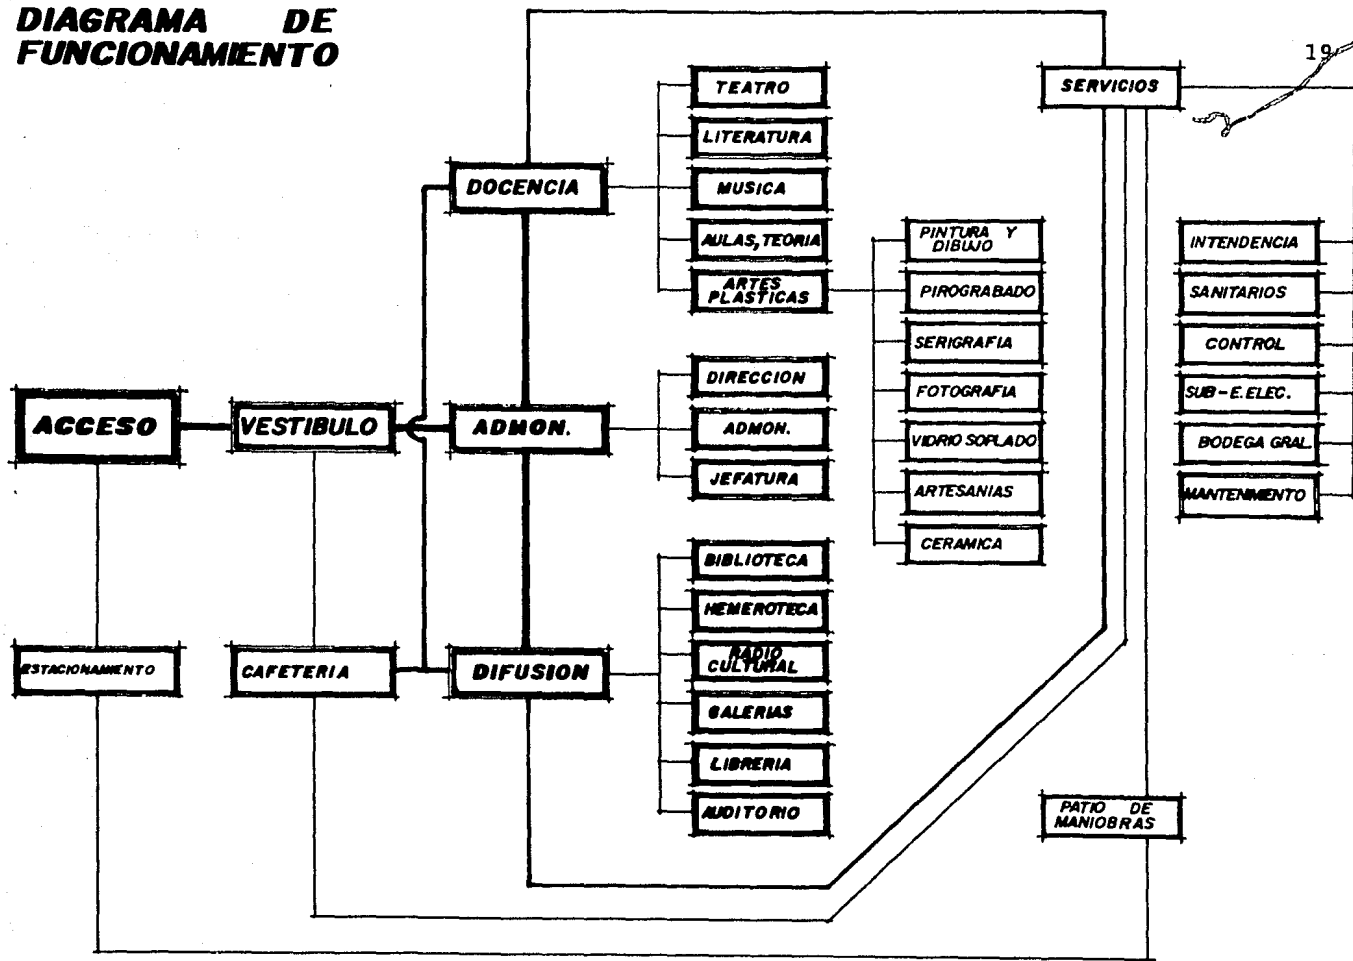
DIAGRAMA DE FUNCIONAMIENTO

19

SERVICIOS

TEATRO

LITERATURA

MUSICA

AULAS, TEORIA

ARTES PLASTICAS

DOCENCIA

PINTURA Y DIBUJO

PIROGRABADO

SERIGRAFIA

FOTOGRAFIA

VIDRIO SOPLADO

ARTESANIAS

CERAMICA

INTENDENCIA

SANITARIOS

CONTROL

SUB-E. ELEC.

BODEGA GRAL.

MANTENIMIENTO

ACCESO

VESTIBULO

ADMON.

DIRECCION

ADMON.

JEFATURA

BIBLIOTECA

HEMEROTECA

RADIO CULTURAL

GALERIAS

LIBRERIA

AUDITORIO

ESTACIONAMIENTO

CAFETERIA

DIFUSION

PATIO DE MANIOBRAS